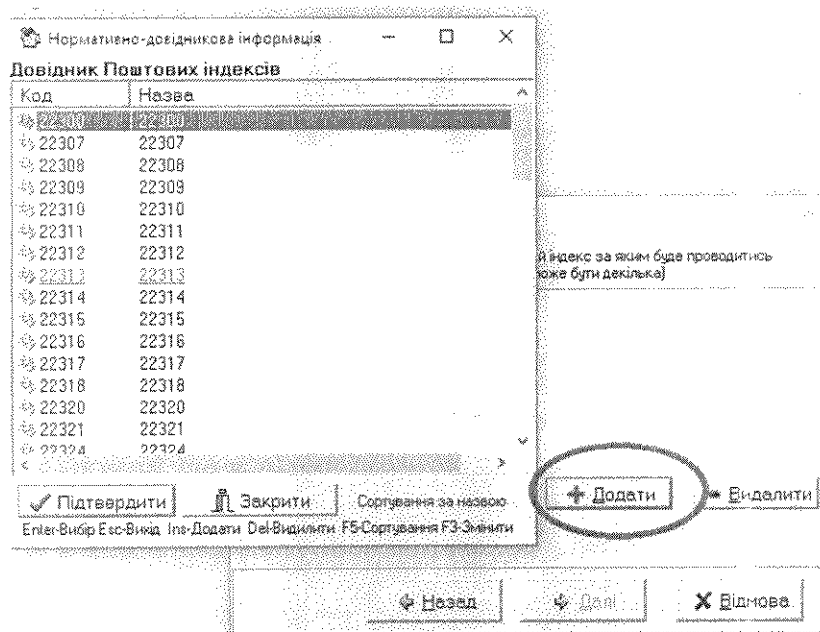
Нормативно-довідникова інформація

Довідник Поштових індексів

| Код | Назва |
|---|---|
| 22300 | 22300 |
| 22307 | 22307 |
| 22308 | 22308 |
| 22309 | 22309 |
| 22310 | 22310 |
| 22311 | 22311 |
| 22312 | 22312 |
| 22313 | 22313 |
| 22314 | 22314 |
| 22315 | 22315 |
| 22316 | 22316 |
| 22317 | 22317 |
| 22318 | 22318 |
| 22320 | 22320 |
| 22321 | 22321 |
| 22324 | 22324 |

й індекс за яким буде проводитись
юже бути декілька)

Підтвердити Закрити Сортування за назвою

Enter-Вибір Esc-Вихід Ins-Додати Del-Видалити F5-Сортування F3-Змінити

Додати Видалити

Назад Далі Відміна